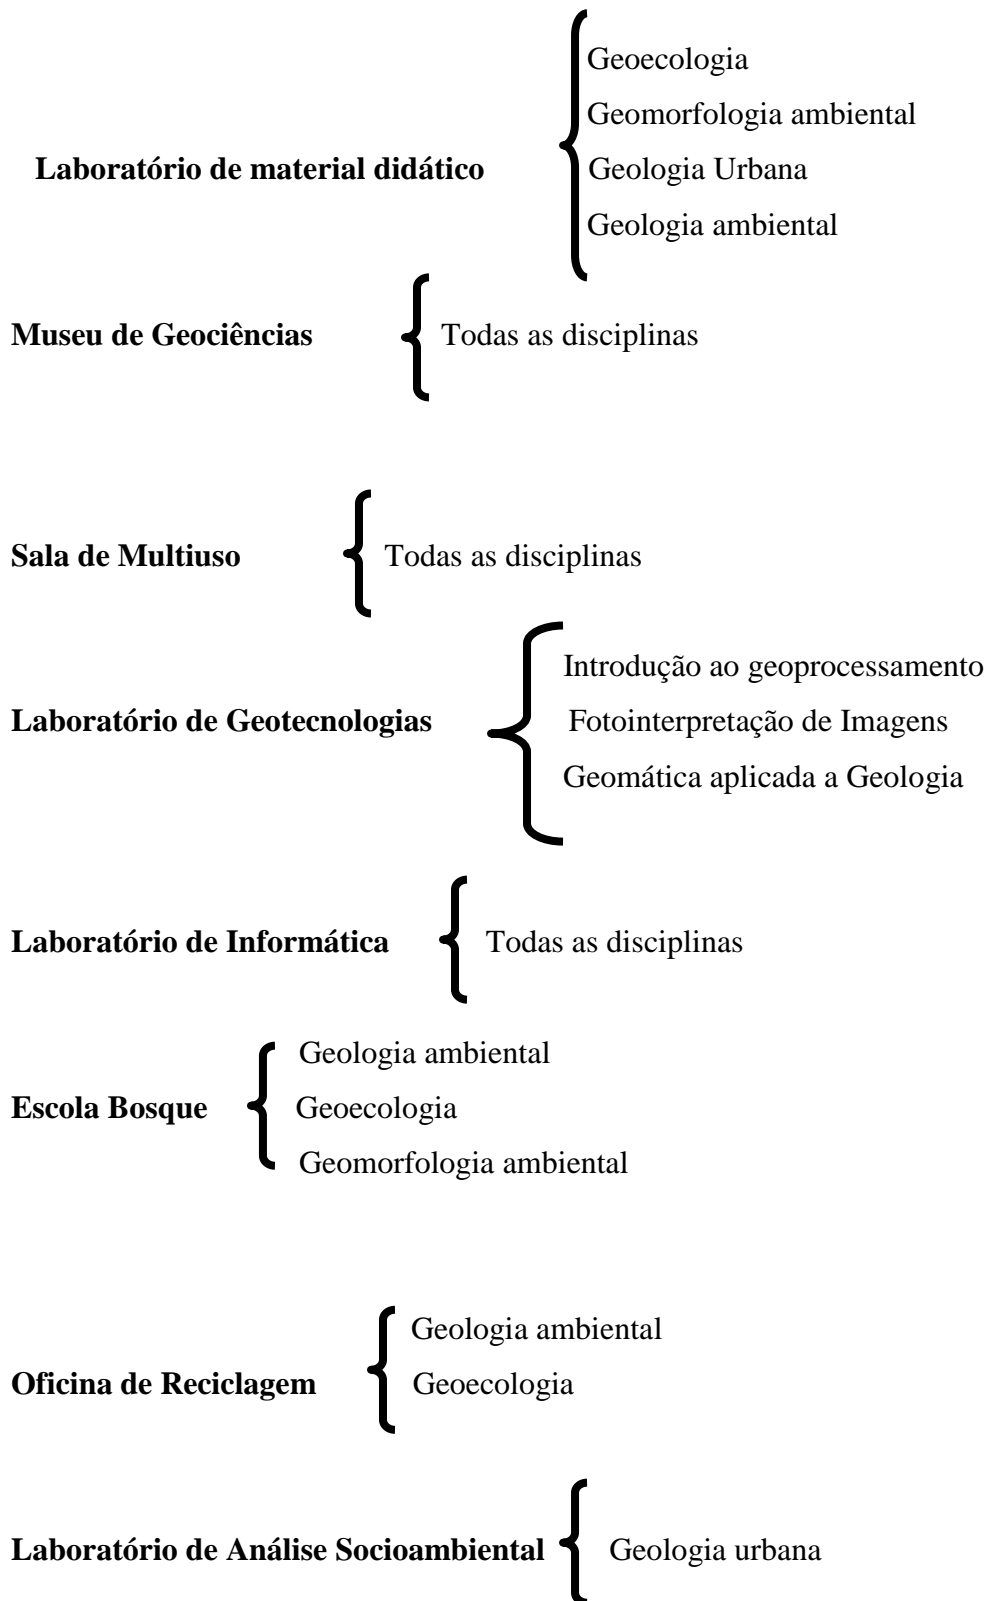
**Laboratório de material didático**

Geoecologia
Geomorfologia ambiental
Geologia Urbana
Geologia ambiental

**Museu de Geociências**

Todas as disciplinas

**Sala de Multiuso**

Todas as disciplinas

**Laboratório de Geotecnologias**

Introdução ao geoprocessamento
Fotointerpretação de Imagens
Geomática aplicada a Geologia

**Laboratório de Informática**

Todas as disciplinas

**Escola Bosque**

Geologia ambiental
Geoecologia
Geomorfologia ambiental

**Oficina de Reciclagem**

Geologia ambiental
Geoecologia

**Laboratório de Análise Socioambiental**

Geologia urbana